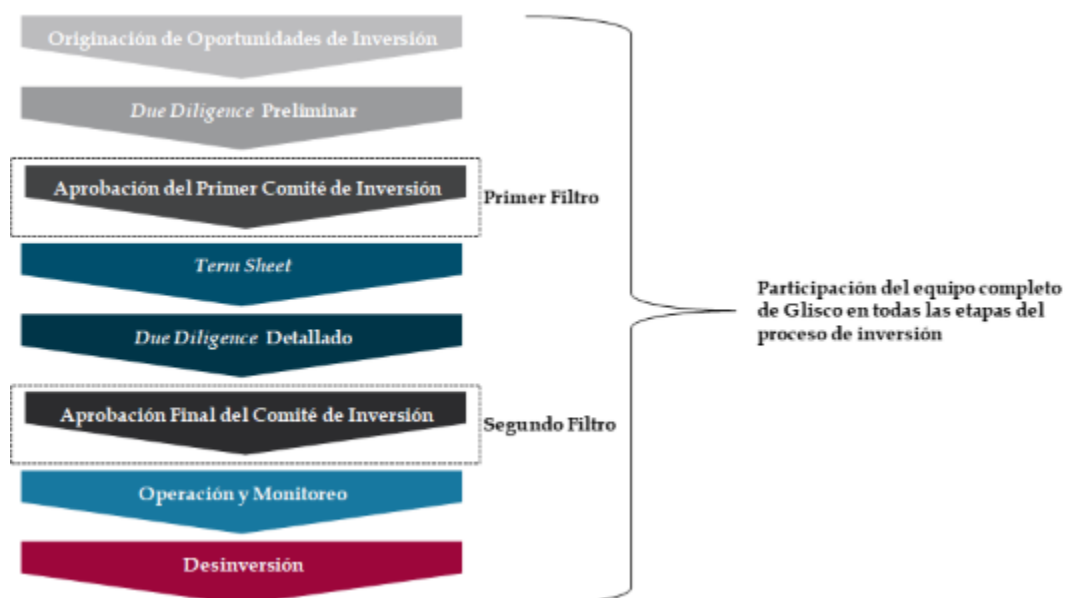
Originación de Oportunidades de Inversión

Due Diligence Preliminar

Aprobación del Primer Comité de Inversión

Primer Filtro

Term Sheet

Due Diligence Detallado

Aprobación Final del Comité de Inversión

Segundo Filtro

Operación y Monitoreo

Desinversión

Participación del equipo completo de Glisco en todas las etapas del proceso de inversión